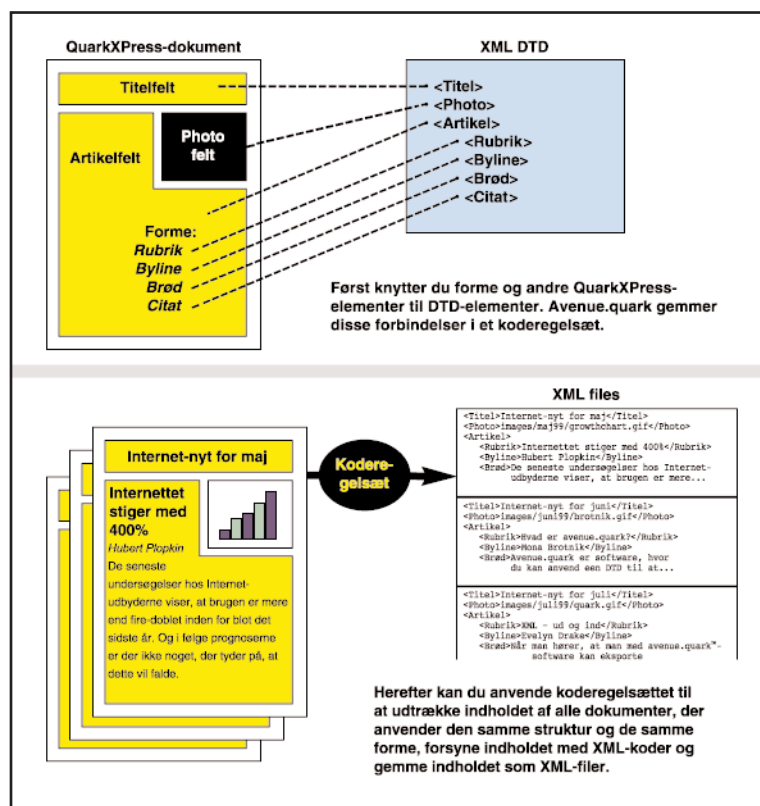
QuarkXPress-dokument

Titelfelt

Artikelfelt

Photo felt

Forme:
Rubrik
Byline
Brød
Citat

XML DTD

<Titel>
<Photo>
<Artikel>
<Rubrik>
<Byline>
<Brød>
<Citat>

Først knytter du forme og andre QuarkXPress-elementer til DTD-elementer. Avenue.quark gemmer disse forbindelser i et koderegelsæt.

Internet-nyt for maj

Internettet stiger med 400%
Hubert Plopkin
De seneste undersøgelser hos Internet-udbyderne viser, at brugen er mere end fire-doblet inden for blot det sidste år. Og i følge prognoserne er der ikke noget, der tyder på, at dette vil falde.

Koderegelsæt

XML files

<Titel>Internet-nyt for maj</Titel>
<Photo>images/maj99/growthchart.gif</Photo>
<Artikel>
<Rubrik>Internettet stiger med 400%</Rubrik>
<Byline>Hubert Plopkin</Byline>
<Brød>De seneste undersøgelser hos Internet-udbyderne viser, at brugen er mere...

<Titel>Internet-nyt for juni</Titel>
<Photo>images/juni99/brotnik.gif</Photo>
<Artikel>
<Rubrik>Hvad er avenue.quark?</Rubrik>
<Byline>Mona Brotnik</Byline>
<Brød>Avenue.quark er software, hvor du kan anvend een DTD til at...

<Titel>Internet-nyt for juli</Titel>
<Photo>images/juli99/quark.gif</Photo>
<Artikel>
<Rubrik>XML - ud og ind</Rubrik>
<Byline>Evelyn Drake</Byline>
<Brød>Når man hører, at man med avenue.quark™-software kan eksporte

Herefter kan du anvende koderegelsættet til at udtrække indholdet af alle dokumenter, der anvender den samme struktur og de samme forme, forsyne indholdet med XML-koder og gemme indholdet som XML-filer.